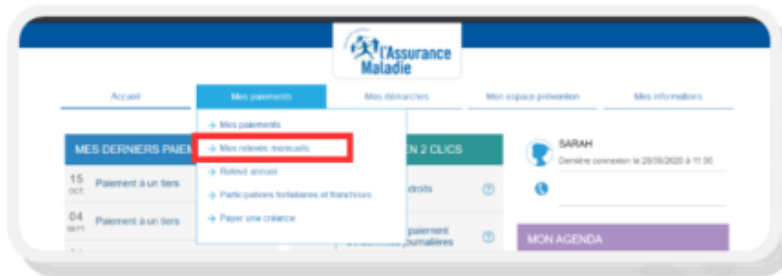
l'Assurance Maladie

Accueil
Mes paiements
Mes démarches
Mon espace prévention
Mes informations

→ Mes paiements
→ Mes relevés mensuels
→ Relevé annuel
→ Participations forfaitaires et franchises
→ Payer une créance

MES DERNIERS PAIEM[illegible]
15 OCT Paiement à un tiers
04 SEPT Paiement à un tiers

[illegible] EN 2 CLICS
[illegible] droits
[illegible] paiement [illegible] journalières

SARAH
Dernière connexion le 28/09/2020 à 11:30

MON AGENDA